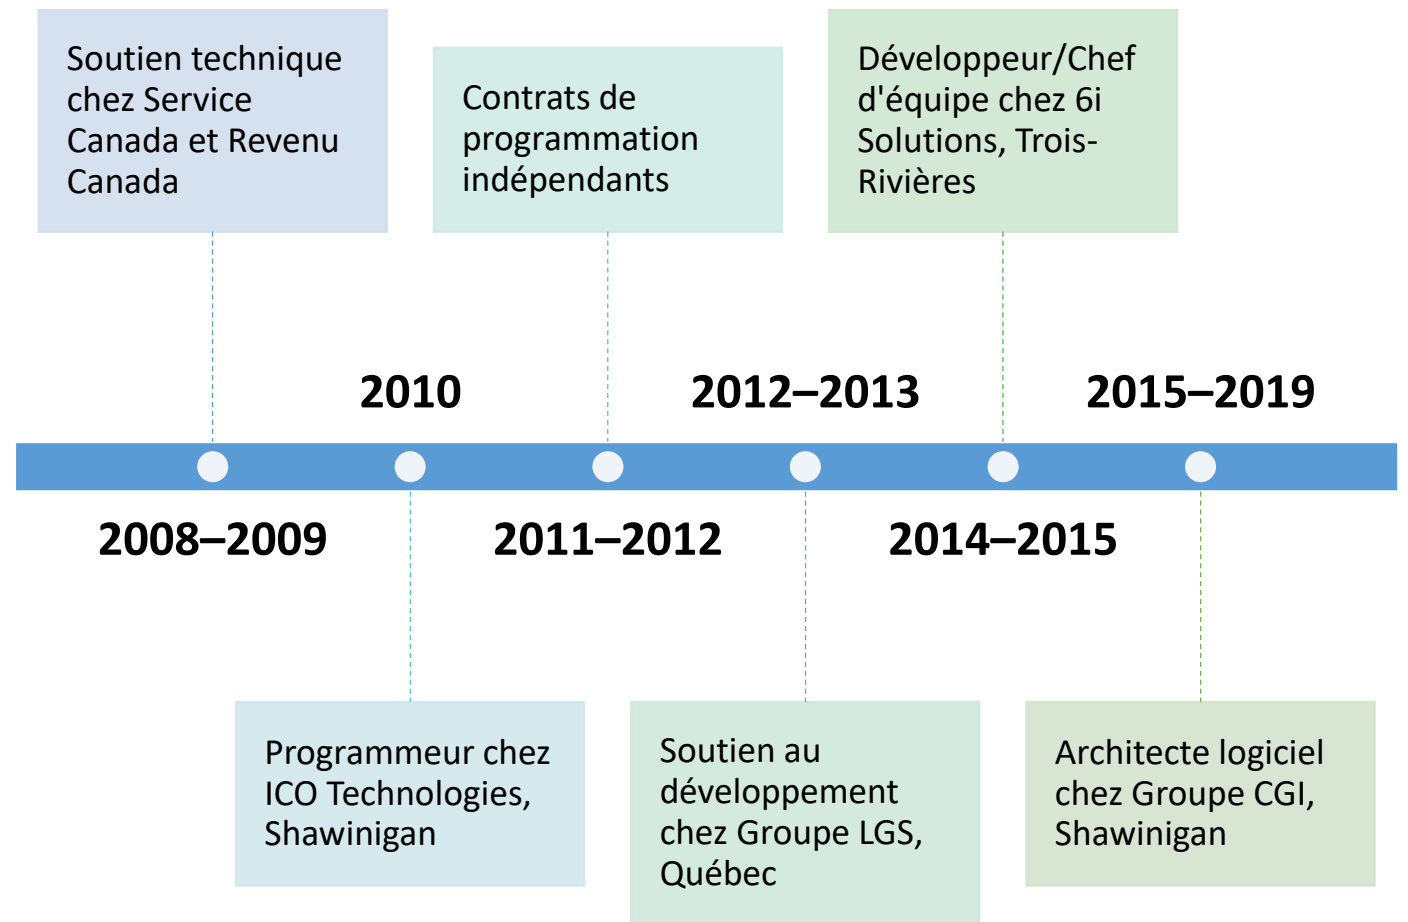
Soutien technique chez Service Canada et Revenu Canada

Contrats de programmation indépendants

Développeur/Chef d'équipe chez 6i Solutions, Trois-Rivières

2010

2012–2013

2015–2019

2008–2009

2011–2012

2014–2015

Programmeur chez ICO Technologies, Shawinigan

Soutien au développement chez Groupe LGS, Québec

Architecte logiciel chez Groupe CGI, Shawinigan